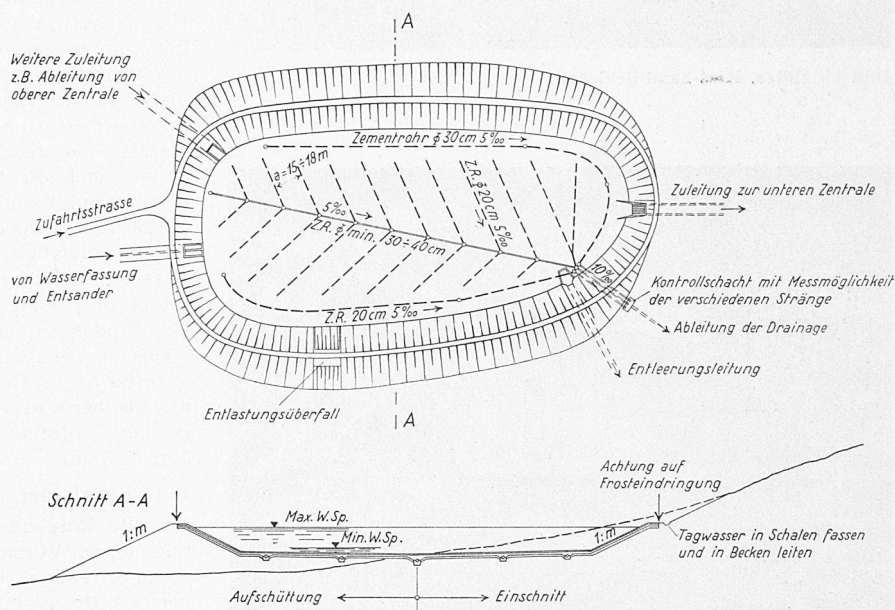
A

Weitere Zuleitung z.B. Ableitung von oberer Zentrale

Zementrohr ⌀ 30cm 5‰

a = 15 ÷ 18 m

Z.R. ⌀ 20 cm 5‰

5‰

Zufahrtsstrasse

Z.R. ⌀ min. 30 ÷ 40 cm

Zuleitung zur unteren Zentrale

von Wasserfassung und Entsander

10‰

Kontrollschacht mit Messmöglichkeit der verschiedenen Stränge

Z.R. 20 cm 5‰

Ableitung der Drainage

Entleerungsleitung

Entlastungsüberfall

A

Schnitt A-A

Achtung auf Frosteindringung

1:m

Max. W.Sp.

Min. W.Sp.

1:m

Tagwasser in Schalen fassen und in Becken leiten

Aufschüttung

Einschnitt